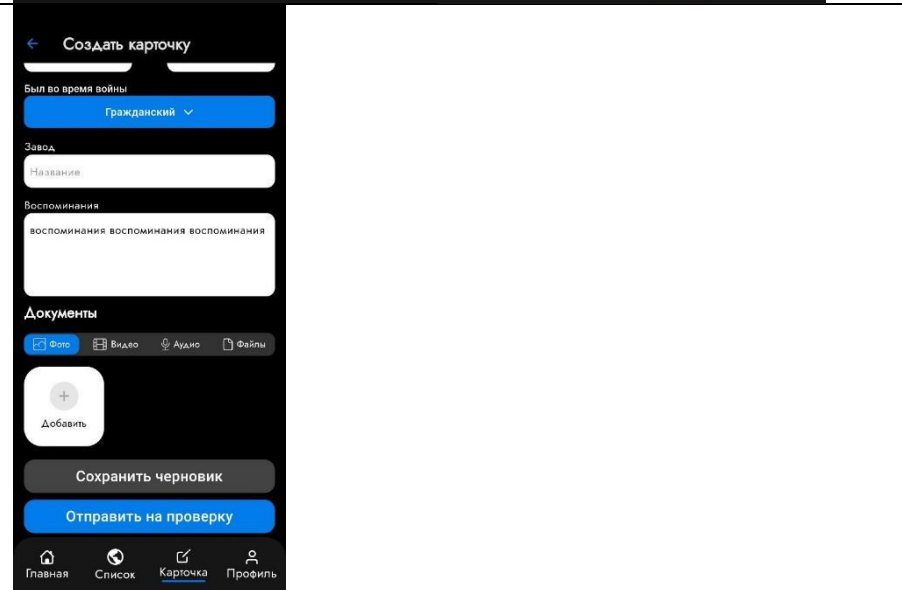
Создать карточку

Был во время войны

Гражданский

Завод

Название

Воспоминания

воспоминания воспоминания воспоминания

Документы

Фото Видео Аудио Файлы

+
Добавить

Сохранить черновик

Отправить на проверку

Главная Список Карточка Профиль